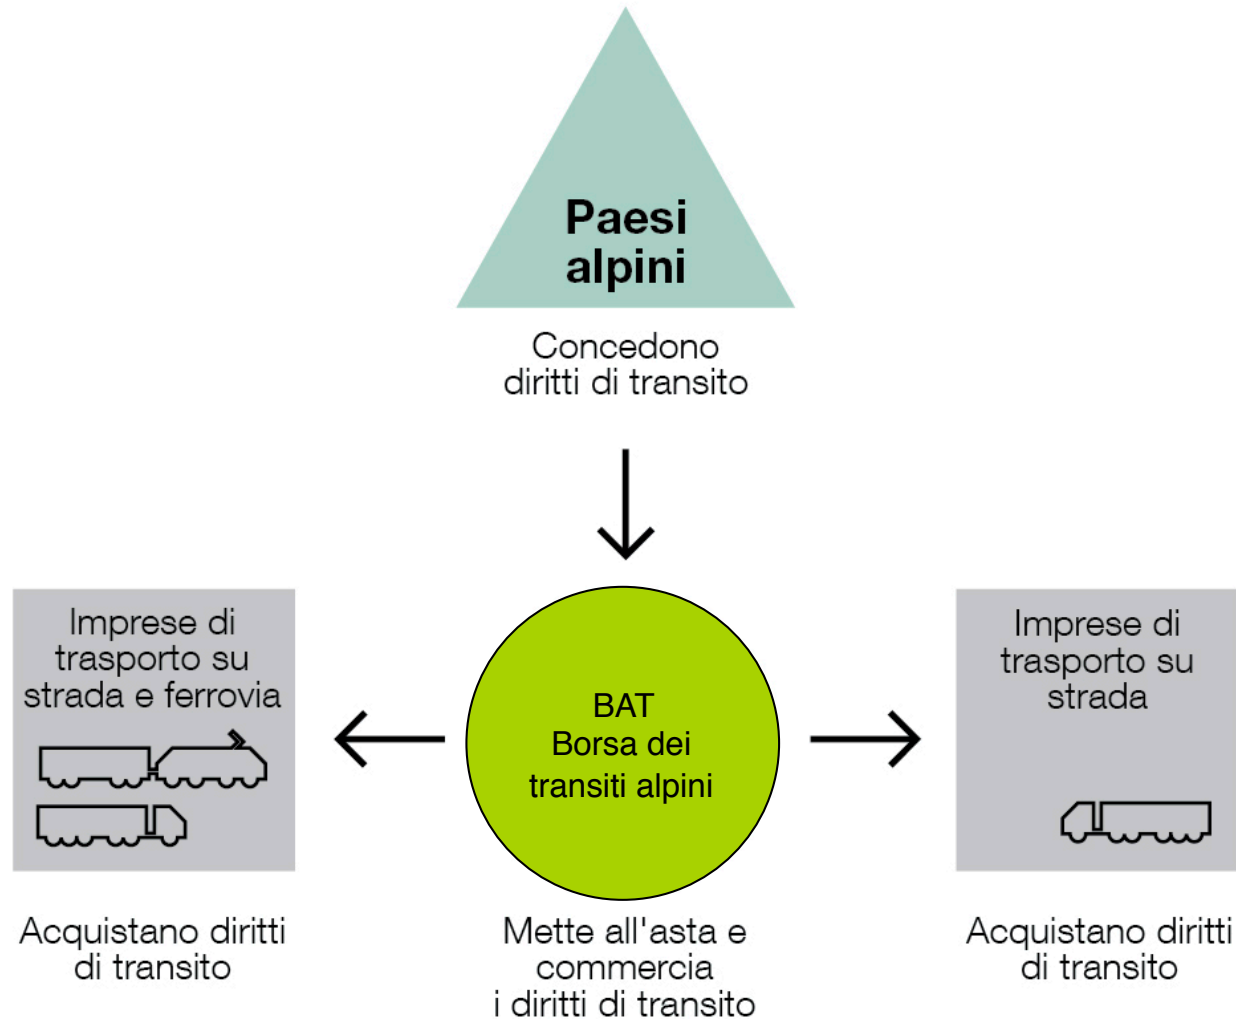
Paesi alpini

Concedono diritti di transito

Imprese di trasporto su strada e ferrovia

BAT
Borsa dei transiti alpini

Imprese di trasporto su strada

Acquistano diritti di transito

Mette all'asta e commercia i diritti di transito

Acquistano diritti di transito